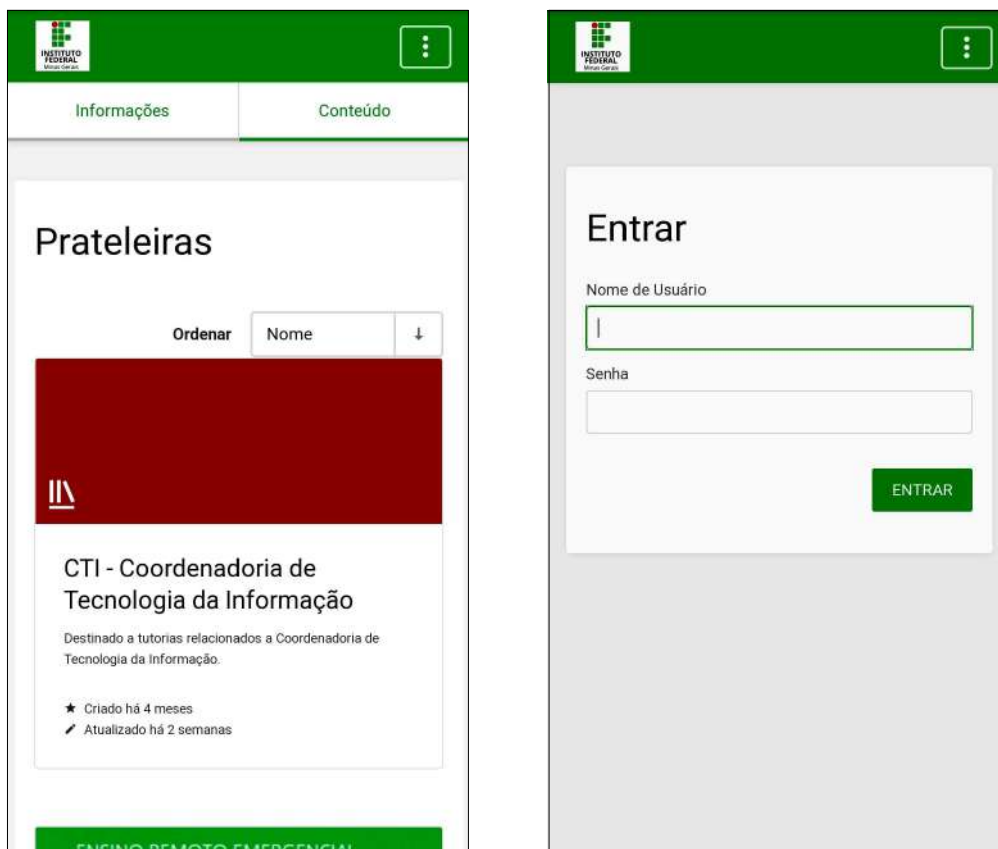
INSTITUTO FEDERAL Minas Gerais

Informações

Conteúdo

Prateleiras

Ordenar

Nome

↓

CTI - Coordenadoria de Tecnologia da Informação

Destinado a tutorias relacionados a Coordenadoria de Tecnologia da Informação.

Criado há 4 meses

Atualizado há 2 semanas

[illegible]

INSTITUTO FEDERAL Minas Gerais

Entrar

Nome de Usuário

Senha

ENTRAR